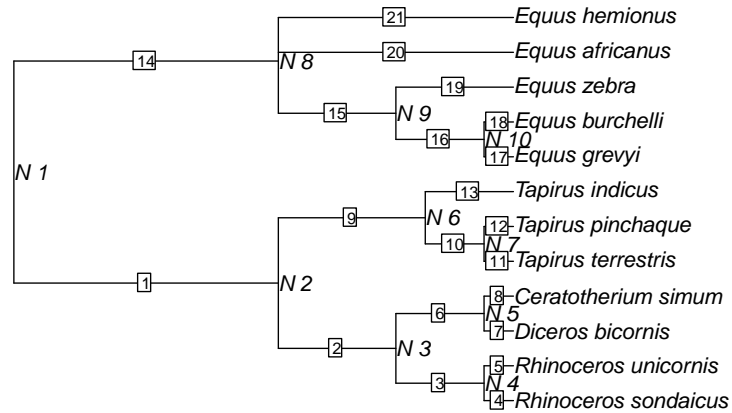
21 Equus hemionus
14
N 8
20 Equus africanus
19 Equus zebra
15
N 9
18 Equus burchelli
16
N 10
17 Equus grevyi
N 1
13 Tapirus indicus
9
N 6
12 Tapirus pinchaque
10
N 7
11 Tapirus terrestris
1
N 2
8 Ceratotherium simum
6
N 5
7 Diceros bicornis
2
N 3
5 Rhinoceros unicornis
3
N 4
4 Rhinoceros sondaicus